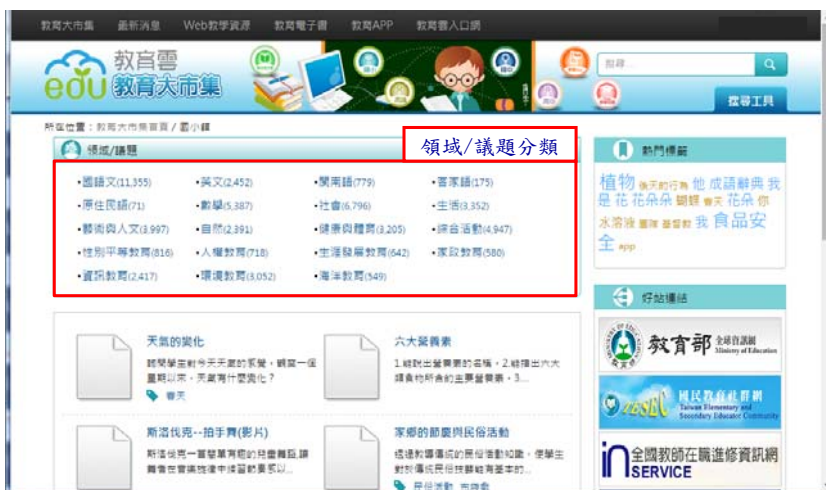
教育大市集　最新消息　Web教學資源　教育電子書　教育APP　教育雲入口網

教育雲
edu 教育大市集

搜尋

進階工具

所在位置：教育大市集首頁 / 國小類

領域/議題

領域/議題分類

•國語文(11,355)　•英文(2,452)　•閩南語(779)　•客家語(175)
•原住民語(71)　•數學(5,387)　•社會(6,796)　•生活(3,352)
•藝術與人文(3,997)　•自然(2,391)　•健康與體育(3,205)　•綜合活動(4,947)
•性別平等教育(816)　•人權教育(718)　•生涯發展教育(642)　•家政教育(580)
•資訊教育(2,417)　•環境教育(3,052)　•海洋教育(549)

熱門標籤

植物 保護的行為 他 成語辭典 我 是 花 花朵朵 鋼琴 春天 花朵 你 水溶液 圖解 基督教 我 食品安全 app

好站連結

教育部 全球資訊網 Ministry of Education

國民教育社群網 Taiwan Elementary and Secondary Educator Community

in 全國教師在職進修資訊網 SERVICE

天氣的變化
說明學生對今天天氣的感覺，觀察一個星期以來，天氣有什麼變化？
春天

六大營養素
1.能說出營養素的名稱。2.能指出六大類食物所含的主要營養素。3.

斯溫伐克—拍手舞(影片)
斯溫伐克一首簡單有趣的兒童舞蹈，讓舞者在音樂旋律中練習節奏感以...

家鄉的節慶與民俗活動
透過教導傳統的民俗活動知識，使學生對於傳統民俗技藝有基本的...
民俗活動　布袋戲